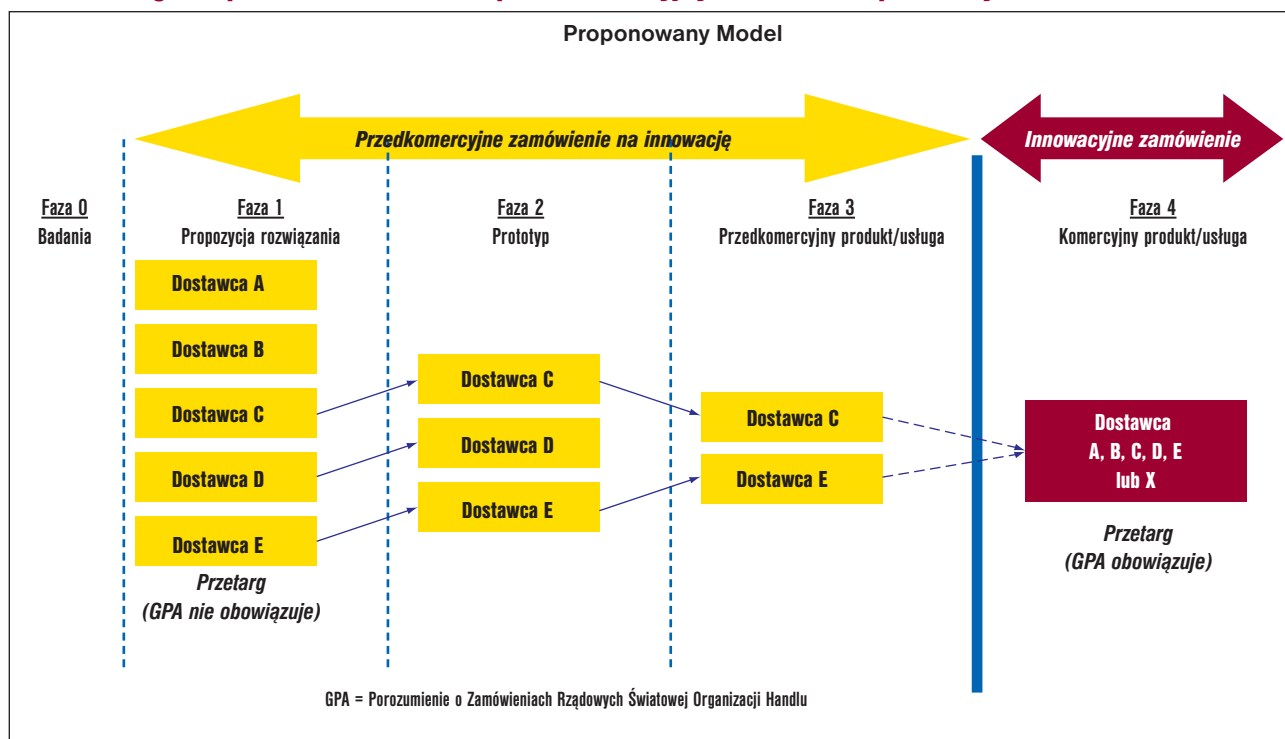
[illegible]

Proponowany Model

Przedkomercyjne zamówienie na innowację

Innowacyjne zamówienie

Faza 0
Badania

Faza 1
Propozycja rozwiązania

Faza 2
Prototyp

Faza 3
Przedkomercyjny produkt/usługa

Faza 4
Komercyjny produkt/usługa

Dostawca A

Dostawca B

Dostawca C

Dostawca D

Dostawca E

Przetarg
(GPA nie obowiązuje)

Dostawca C

Dostawca D

Dostawca E

Dostawca C

Dostawca E

Dostawca
A, B, C, D, E
lub X

Przetarg
(GPA obowiązuje)

GPA = Porozumienie o Zamówieniach Rządowych Światowej Organizacji Handlu